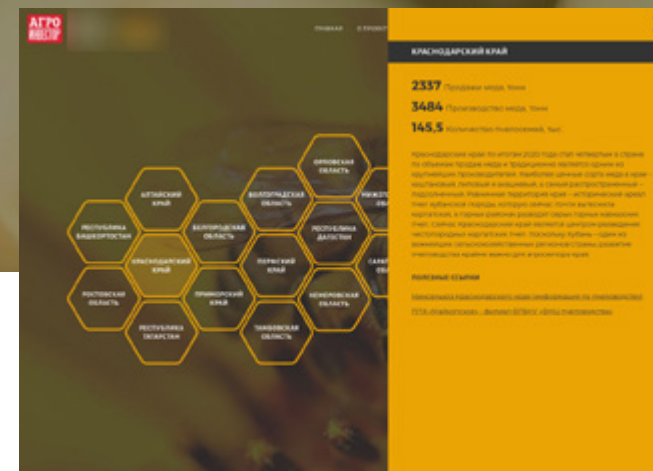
АГРО ИНВЕСТОР

ГЛАВНАЯ О ПРОЕКТ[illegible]

АЛТАЙСКИЙ КРАЙ

РЕСПУБЛИКА БАШКОРТОСТАН

КРАСНОДАРСКИЙ КРАЙ

БЕЛГОРОДСКАЯ ОБЛАСТЬ

ВОЛГОГРАДСКАЯ ОБЛАСТЬ

ОРЛОВСКАЯ ОБЛАСТЬ

НИЖЕГ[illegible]

РЕСПУБЛИКА ДАГЕСТАН

ПЕРМСКИЙ КРАЙ

ПРИМОРСКИЙ КРАЙ

РОСТОВСКАЯ ОБЛАСТЬ

РЕСПУБЛИКА ТАТАРСТАН

КЕМЕРОВСКАЯ ОБЛАСТЬ

САРА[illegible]

ТАМБОВСКАЯ ОБЛАСТЬ

КРАСНОДАРСКИЙ КРАЙ

2337 Продажи меда, тонн

3484 Производство меда, тонн

145,5 Количество пчелосемей, тыс.

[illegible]

ПОЛЕЗНЫЕ ССЫЛКИ

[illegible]

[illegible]